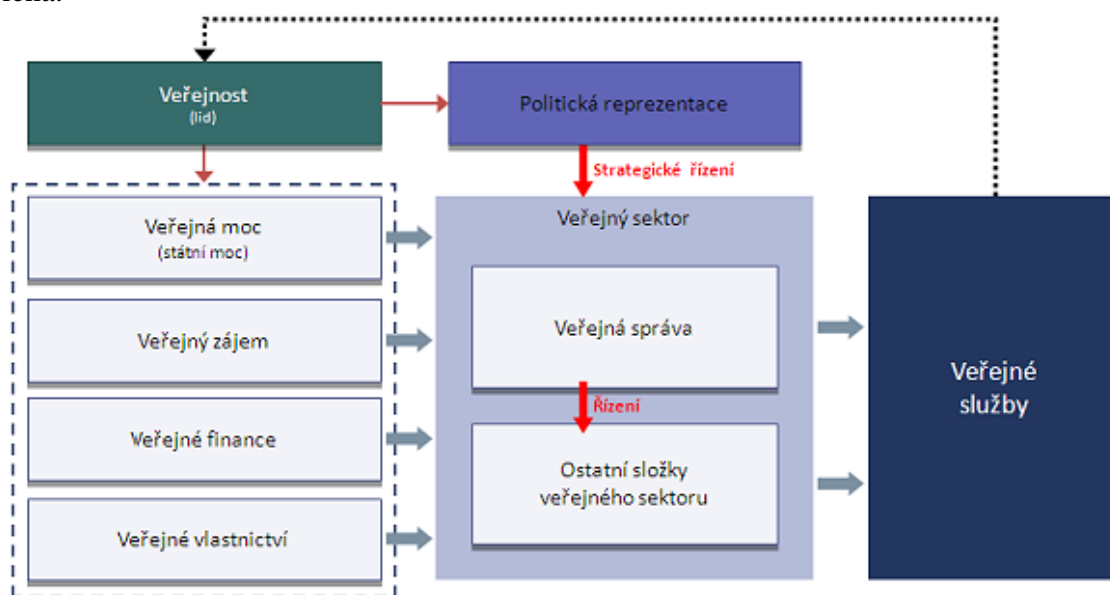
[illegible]

Veřejnost
(lid)

Politická reprezentace

Strategické řízení

Veřejná moc
(státní moc)

Veřejný zájem

Veřejné finance

Veřejné vlastnictví

Veřejný sektor

Veřejná správa

Řízení

Ostatní složky veřejného sektoru

Veřejné služby